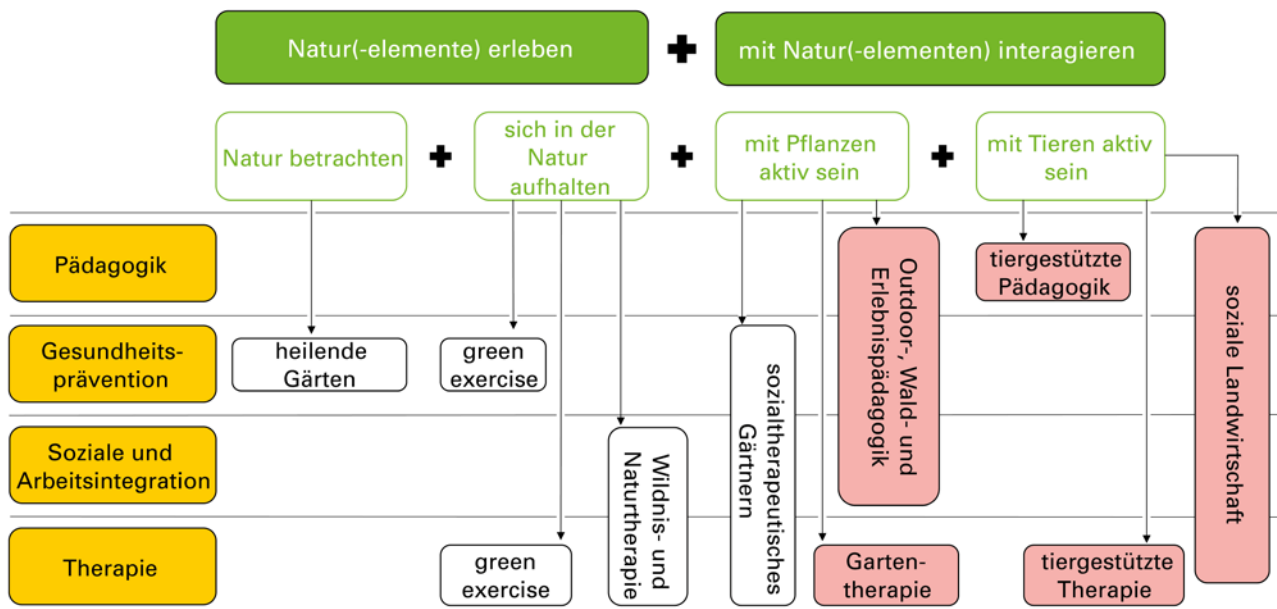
Natur(-elemente) erleben

mit Natur(-elementen) interagieren

Natur betrachten

sich in der Natur aufhalten

mit Pflanzen aktiv sein

mit Tieren aktiv sein

Pädagogik

Gesundheitsprävention

Soziale und Arbeitsintegration

Therapie

heilende Gärten

green exercise

Wildnis- und Naturtherapie

green exercise

sozialtherapeutisches Gärtnern

Outdoor-, Wald- und Erlebnispädagogik

Gartentherapie

tiergestützte Pädagogik

tiergestützte Therapie

soziale Landwirtschaft